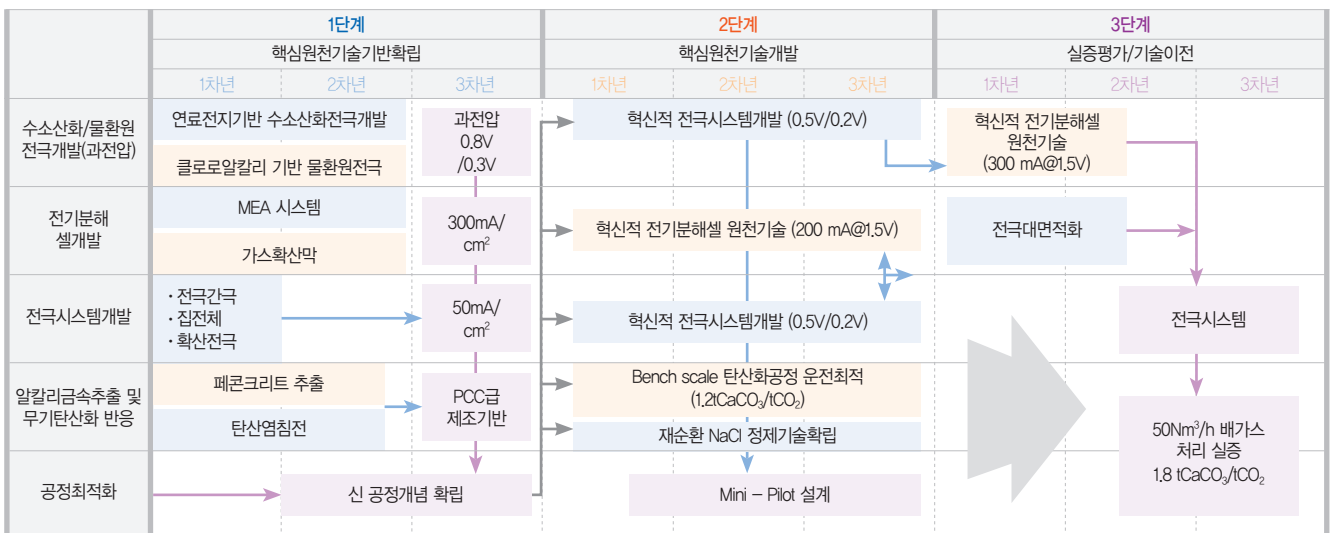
| | 1단계 | | | 2단계 | | | 3단계 | | |
|---|---|---|---|---|---|---|---|---|---|
| | 핵심원천기술기반확립 | | | 핵심원천기술개발 | | | 실증평가/기술이전 | | |
| | 1차년 | 2차년 | 3차년 | 1차년 | 2차년 | 3차년 | 1차년 | 2차년 | 3차년 |
| 수소산화/물환원 전극개발(과전압) | 연료전지기반 수소산화전극개발 / 클로로알칼리 기반 물환원전극 | | 과전압 0.8V /0.3V | 혁신적 전극시스템개발 (0.5V/0.2V) | | | 혁신적 전기분해셀 원천기술 (300 mA@1.5V) | | |
| 전기분해 셀개발 | MEA 시스템 / 가스확산막 | | 300mA/ $cm^2$ | 혁신적 전기분해셀 원천기술 (200 mA@1.5V) | | | 전극대면적화 | | |
| 전극시스템개발 | · 전극간극 · 집전체 · 확산전극 | | 50mA/ $cm^2$ | 혁신적 전극시스템개발 (0.5V/0.2V) | | | | 전극시스템 | |
| 알칼리금속추출 및 무기탄산화 반응 | 페콘크리트 추출 / 탄산염침전 | | PCC급 제조기반 | Bench scale 탄산화공정 운전최적 (1.2tCaCO$_3$/tCO$_2$) / 재순환 NaCl 정제기술확립 | | | | 50Nm$^3$/h 배가스 처리 실증 1.8 tCaCO$_3$/tCO$_2$ | |
| 공정최적화 | | 신 공정개념 확립 | | Mini – Pilot 설계 | | | | | |